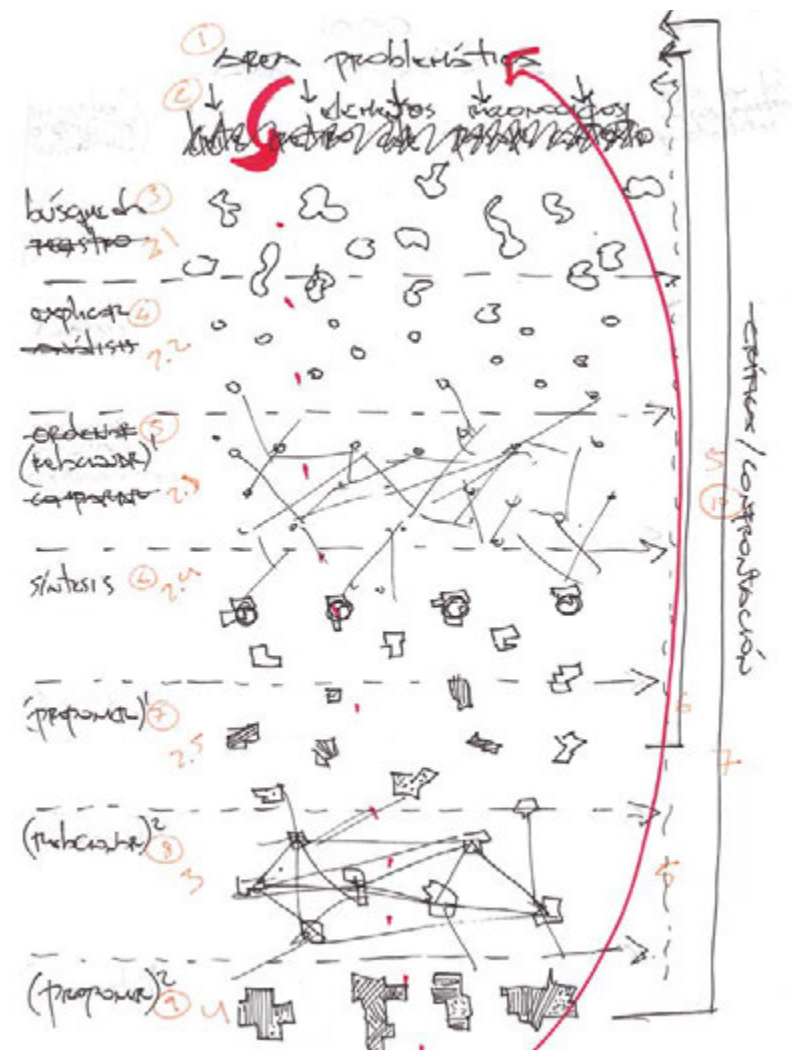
① área problemática
② elementos reconocidos
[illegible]

búsqueda ③
~~registro~~ 2.1

explicar ④
~~análisis~~ 2.2

~~ordenar~~ ⑤
(relacionar)$^1$
~~comparar~~ 2.3

síntesis ⑥ 2.4

(proponer)$^1$ ⑦
2.5

(relacionar)$^2$ ⑧
3

(proponer)$^2$ ⑨ 4

crítica / confrontación ⑩

5
6
7
8